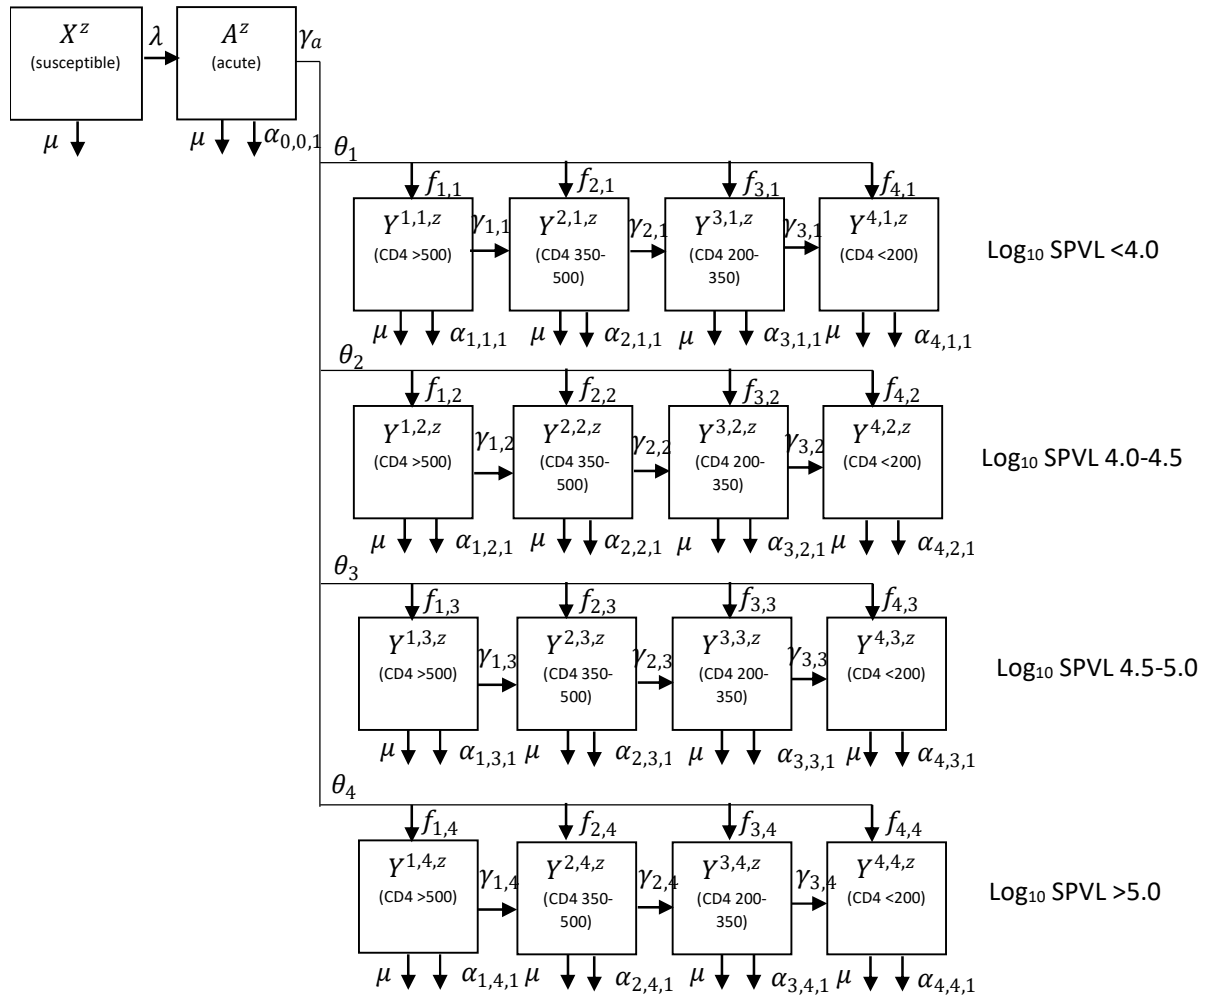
$X^z$
(susceptible)

$\lambda$

$A^z$
(acute)

$\gamma_a$

$\mu$

$\mu$ $\alpha_{0,0,1}$

$\theta_1$

$f_{1,1}$ $f_{2,1}$ $f_{3,1}$ $f_{4,1}$

$Y^{1,1,z}$
(CD4 >500)

$\gamma_{1,1}$

$Y^{2,1,z}$
(CD4 350-500)

$\gamma_{2,1}$

$Y^{3,1,z}$
(CD4 200-350)

$\gamma_{3,1}$

$Y^{4,1,z}$
(CD4 <200)

Log$_{10}$ SPVL <4.0

$\mu$ $\alpha_{1,1,1}$ $\mu$ $\alpha_{2,1,1}$ $\mu$ $\alpha_{3,1,1}$ $\mu$ $\alpha_{4,1,1}$

$\theta_2$

$f_{1,2}$ $f_{2,2}$ $f_{3,2}$ $f_{4,2}$

$Y^{1,2,z}$
(CD4 >500)

$\gamma_{1,2}$

$Y^{2,2,z}$
(CD4 350-500)

$\gamma_{2,2}$

$Y^{3,2,z}$
(CD4 200-350)

$\gamma_{3,2}$

$Y^{4,2,z}$
(CD4 <200)

Log$_{10}$ SPVL 4.0-4.5

$\mu$ $\alpha_{1,2,1}$ $\mu$ $\alpha_{2,2,1}$ $\mu$ $\alpha_{3,2,1}$ $\mu$ $\alpha_{4,2,1}$

$\theta_3$

$f_{1,3}$ $f_{2,3}$ $f_{3,3}$ $f_{4,3}$

$Y^{1,3,z}$
(CD4 >500)

$\gamma_{1,3}$

$Y^{2,3,z}$
(CD4 350-500)

$\gamma_{2,3}$

$Y^{3,3,z}$
(CD4 200-350)

$\gamma_{3,3}$

$Y^{4,3,z}$
(CD4 <200)

Log$_{10}$ SPVL 4.5-5.0

$\mu$ $\alpha_{1,3,1}$ $\mu$ $\alpha_{2,3,1}$ $\mu$ $\alpha_{3,3,1}$ $\mu$ $\alpha_{4,3,1}$

$\theta_4$

$f_{1,4}$ $f_{2,4}$ $f_{3,4}$ $f_{4,4}$

$Y^{1,4,z}$
(CD4 >500)

$\gamma_{1,4}$

$Y^{2,4,z}$
(CD4 350-500)

$\gamma_{2,4}$

$Y^{3,4,z}$
(CD4 200-350)

$\gamma_{3,4}$

$Y^{4,4,z}$
(CD4 <200)

Log$_{10}$ SPVL >5.0

$\mu$ $\alpha_{1,4,1}$ $\mu$ $\alpha_{2,4,1}$ $\mu$ $\alpha_{3,4,1}$ $\mu$ $\alpha_{4,4,1}$